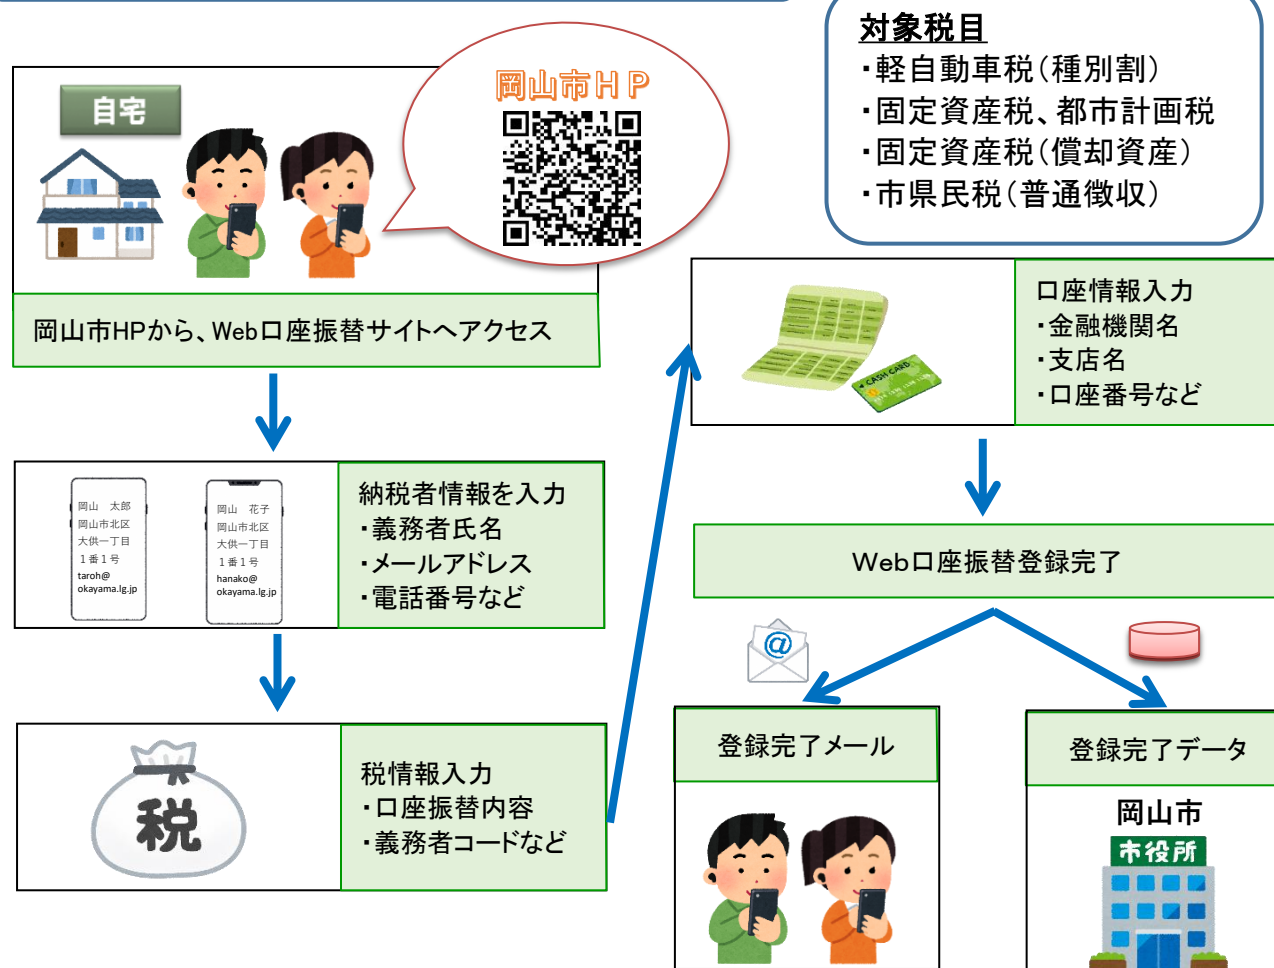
自宅

岡山市ＨＰ

対象税目
・軽自動車税（種別割）
・固定資産税、都市計画税
・固定資産税（償却資産）
・市県民税（普通徴収）

岡山市HPから、Web口座振替サイトへアクセス

岡山　太郎
岡山市北区
大供一丁目
１番１号
taroh@
okayama.lg.jp

岡山　花子
岡山市北区
大供一丁目
１番１号
hanako@
okayama.lg.jp

納税者情報を入力
・義務者氏名
・メールアドレス
・電話番号など

税

税情報入力
・口座振替内容
・義務者コードなど

CASH CARD

口座情報入力
・金融機関名
・支店名
・口座番号など

Web口座振替登録完了

@

登録完了メール

登録完了データ

岡山市

市役所